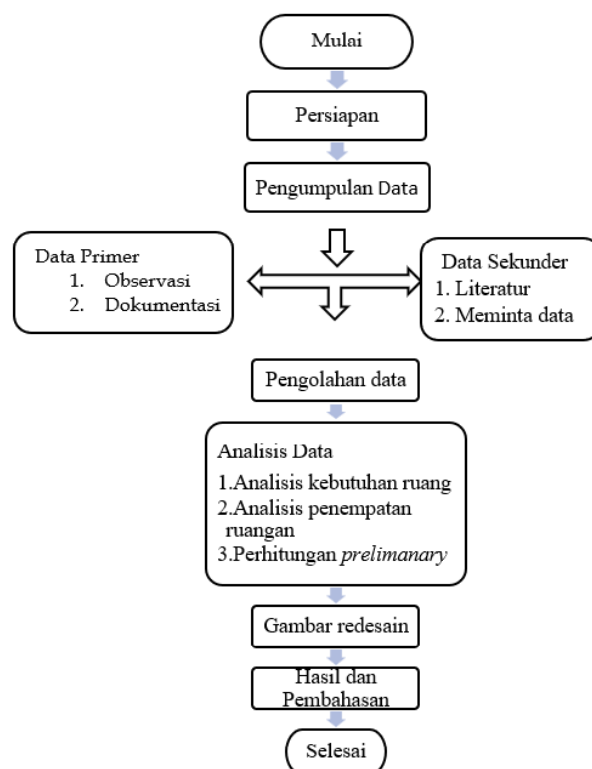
Mulai

Persiapan

Pengumpulan Data

Data Primer
1. Observasi
2. Dokumentasi

Data Sekunder
1. Literatur
2. Meminta data

Pengolahan data

Analisis Data
1.Analisis kebutuhan ruang
2.Analisis penempatan ruangan
3.Perhitungan *prelimanary*

Gambar redesain

Hasil dan Pembahasan

Selesai